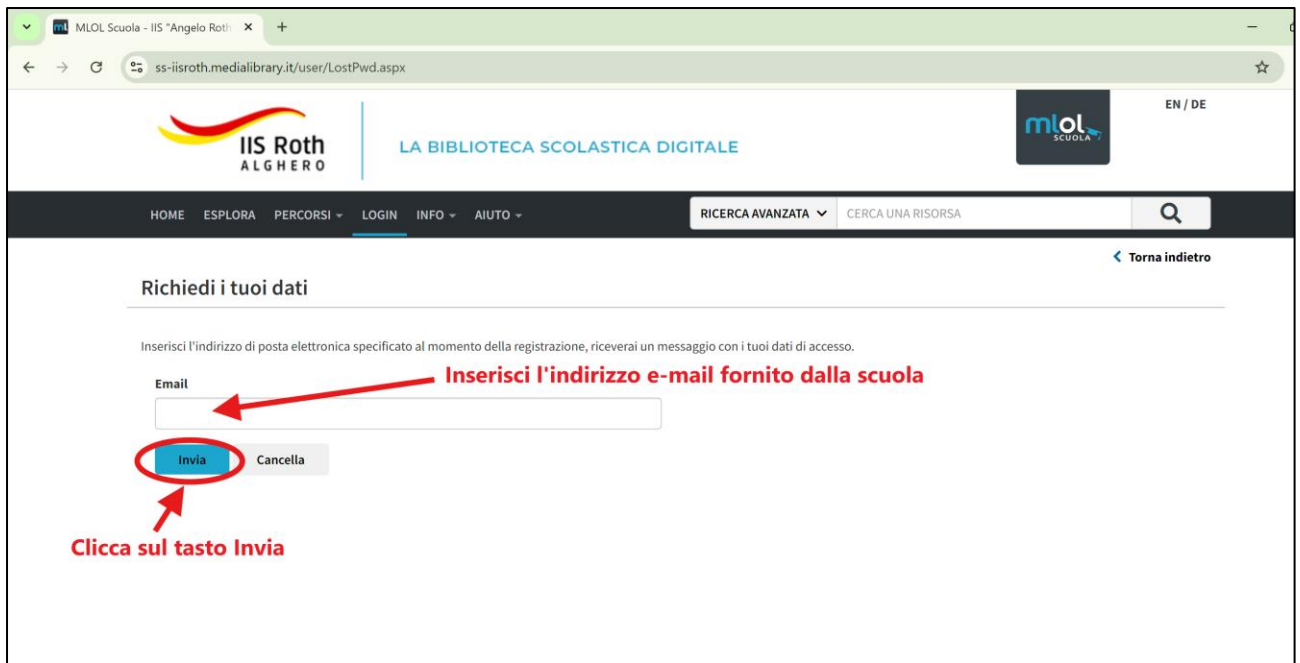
MLOL Scuola - IIS "Angelo Roth

ss-iisroth.medialibrary.it/user/LostPwd.aspx

IIS Roth
ALGHERO

LA BIBLIOTECA SCOLASTICA DIGITALE

mlol SCUOLA

EN / DE

HOME ESPLORA PERCORSI LOGIN INFO AIUTO

RICERCA AVANZATA

CERCA UNA RISORSA

Torna indietro

Richiedi i tuoi dati

Inserisci l'indirizzo di posta elettronica specificato al momento della registrazione, riceverai un messaggio con i tuoi dati di accesso.

Email

Inserisci l'indirizzo e-mail fornito dalla scuola

Invia

Cancella

Clicca sul tasto Invia